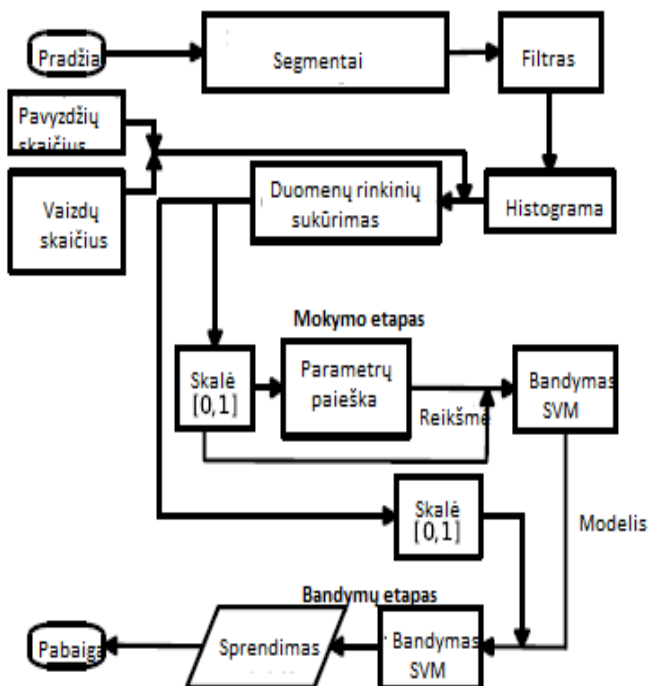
Pradžia

Segmentai

Filtras

Pavyzdžių skaičius

Vaizdų skaičius

Duomenų rinkinių sukūrimas

Histograma

Mokymo etapas

Skalė [0,1]

Parametrų paieška

Reikšmė

Bandymas SVM

Skalė [0,1]

Modelis

Bandymų etapas

Pabaiga

Sprendimas

Bandymas SVM